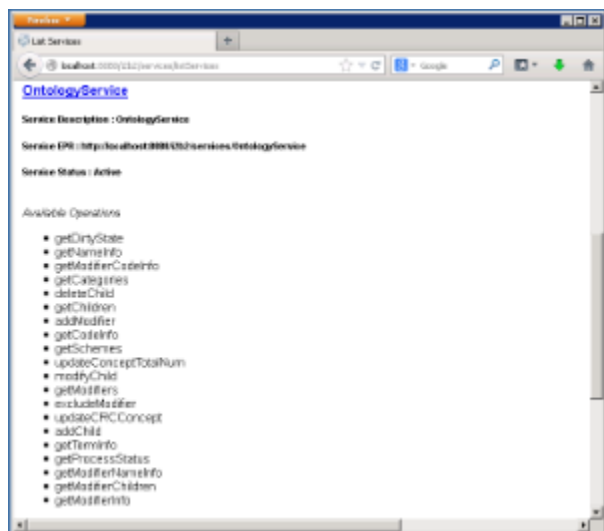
Firefox

List Services

localhost:9090/i2b2/services/listServices

Google

OntologyService

Service Description : OntologyService

Service EPR : http://localhost:9090/i2b2/services/OntologyService

Service Status : Active

Available Operations

- getDirtyState
- getNameInfo
- getModifierCodeInfo
- getCategories
- deleteChild
- getChildren
- addModifier
- getCodeInfo
- getSchemes
- updateConceptTotalNum
- modifyChild
- getModifiers
- excludeModifier
- updateCRCConcept
- addChild
- getTermInfo
- getProcessStatus
- getModifierNameInfo
- getModifierChildren
- getModifierInfo